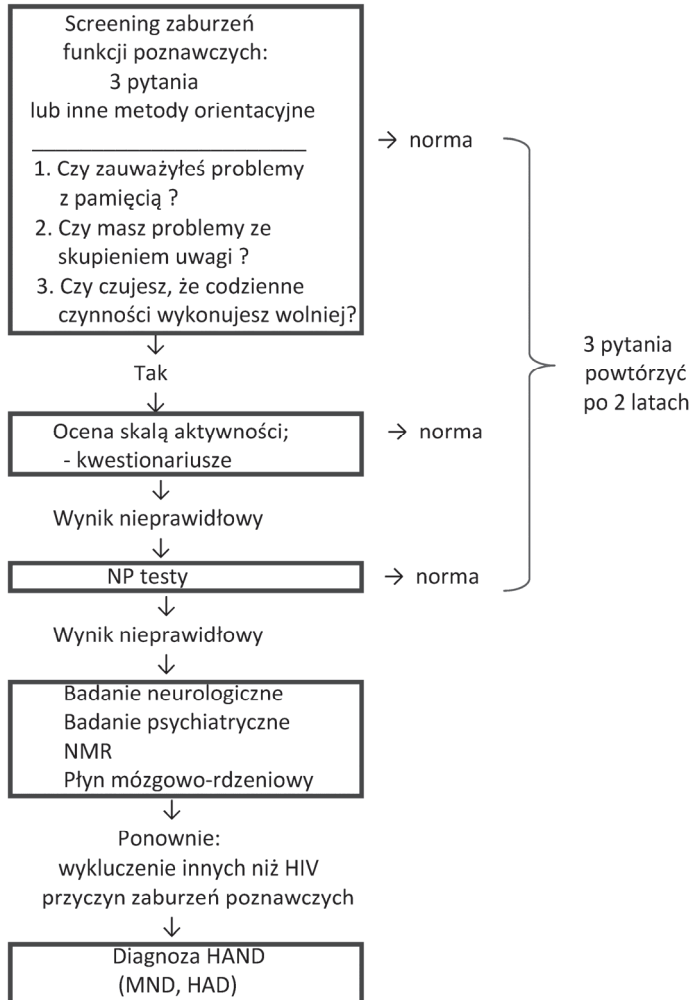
Screening zaburzeń funkcji poznawczych:
3 pytania
lub inne metody orientacyjne

1. Czy zauważyłeś problemy z pamięcią ?
2. Czy masz problemy ze skupieniem uwagi ?
3. Czy czujesz, że codzienne czynności wykonujesz wolniej?

→ norma

↓
Tak
↓

Ocena skalą aktywności;
- kwestionariusze

→ norma

↓
Wynik nieprawidłowy
↓

NP testy

→ norma

3 pytania powtórzyć po 2 latach

↓
Wynik nieprawidłowy
↓

Badanie neurologiczne
Badanie psychiatryczne
NMR
Płyn mózgowo-rdzeniowy

↓
Ponownie:
wykluczenie innych niż HIV przyczyn zaburzeń poznawczych
↓

Diagnoza HAND
(MND, HAD)